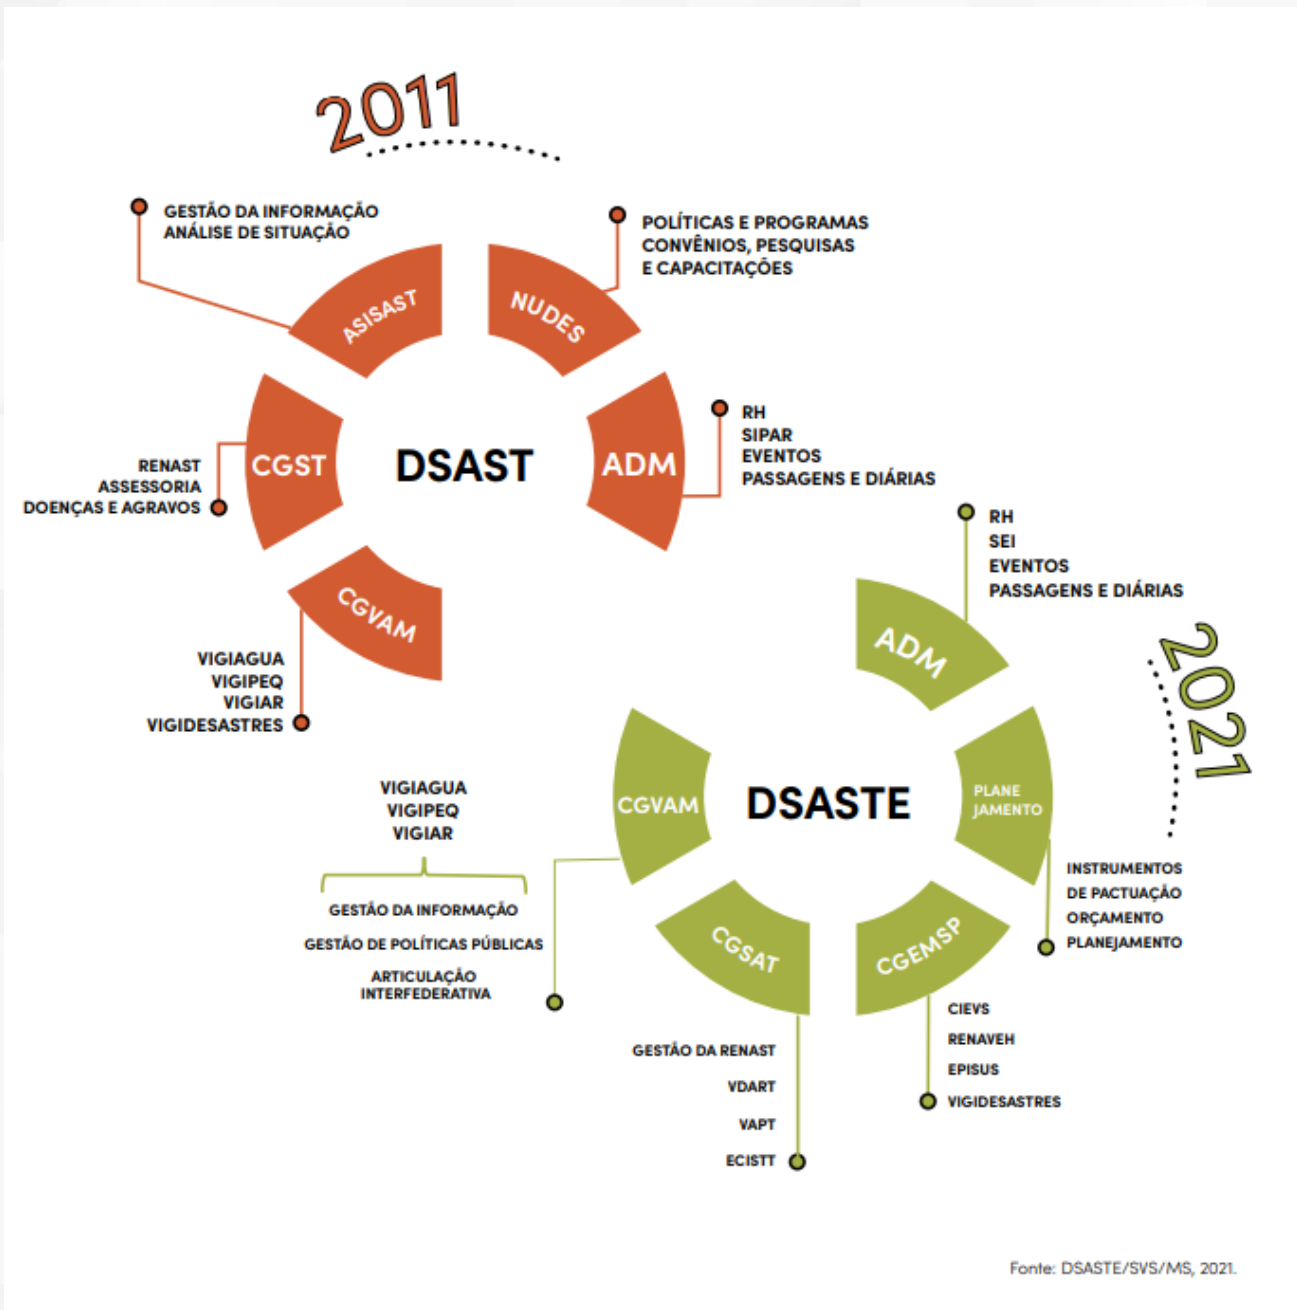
2011

GESTÃO DA INFORMAÇÃO
ANÁLISE DE SITUAÇÃO

ASISAST

NUDES

POLÍTICAS E PROGRAMAS
CONVÊNIOS, PESQUISAS
E CAPACITAÇÕES

RENAST
ASSESSORIA
DOENÇAS E AGRAVOS

CGST

DSAST

ADM

RH
SIPAR
EVENTOS
PASSAGENS E DIÁRIAS

CGVAM

VIGIAGUA
VIGIPEQ
VIGIAR
VIGIDESASTRES

RH
SEI
EVENTOS
PASSAGENS E DIÁRIAS

ADM

2021

VIGIAGUA
VIGIPEQ
VIGIAR

CGVAM

DSASTE

PLANE JAMENTO

GESTÃO DA INFORMAÇÃO
GESTÃO DE POLÍTICAS PÚBLICAS
ARTICULAÇÃO INTERFEDERATIVA

INSTRUMENTOS
DE PACTUAÇÃO
ORÇAMENTO
PLANEJAMENTO

CGSAT

CGEMSP

GESTÃO DA RENAST
VDART
VAPT
ECISTT

CIEVS
RENAVEH
EPISUS
VIGIDESASTRES

Fonte: DSASTE/SVS/MS, 2021.